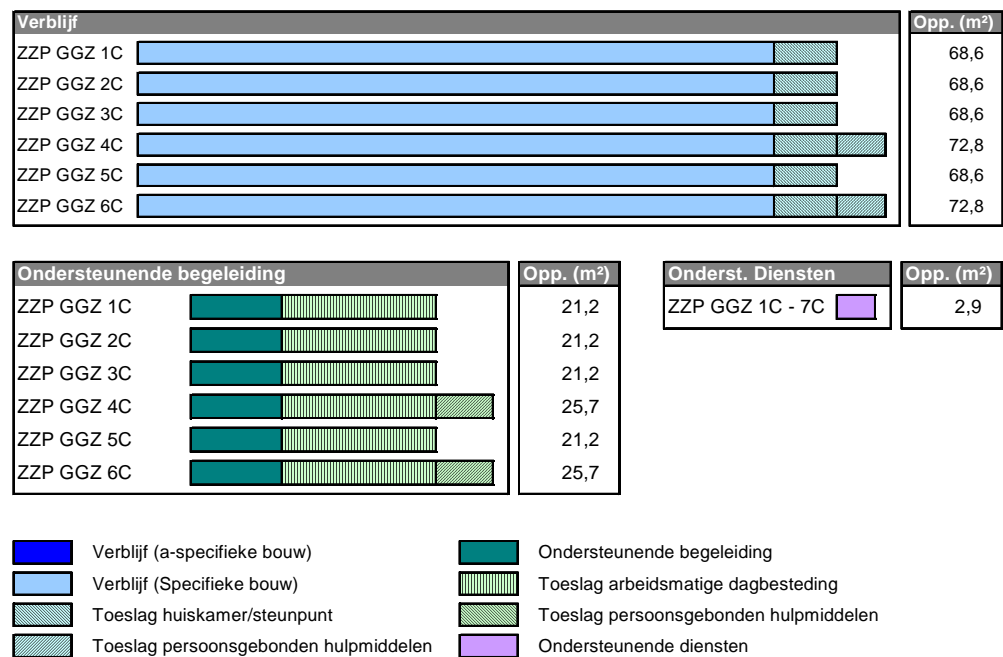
| Verblijf | Opp. (m²) |
|---|---|
| ZZP GGZ 1C | 68,6 |
| ZZP GGZ 2C | 68,6 |
| ZZP GGZ 3C | 68,6 |
| ZZP GGZ 4C | 72,8 |
| ZZP GGZ 5C | 68,6 |
| ZZP GGZ 6C | 72,8 |

| Ondersteunende begeleiding | Opp. (m²) |
|---|---|
| ZZP GGZ 1C | 21,2 |
| ZZP GGZ 2C | 21,2 |
| ZZP GGZ 3C | 21,2 |
| ZZP GGZ 4C | 25,7 |
| ZZP GGZ 5C | 21,2 |
| ZZP GGZ 6C | 25,7 |

| Onderst. Diensten | Opp. (m²) |
|---|---|
| ZZP GGZ 1C - 7C | 2,9 |

Verblijf (a-specifieke bouw)
Verblijf (Specifieke bouw)
Toeslag huiskamer/steunpunt
Toeslag persoonsgebonden hulpmiddelen

Ondersteunende begeleiding
Toeslag arbeidsmatige dagbesteding
Toeslag persoonsgebonden hulpmiddelen
Ondersteunende diensten